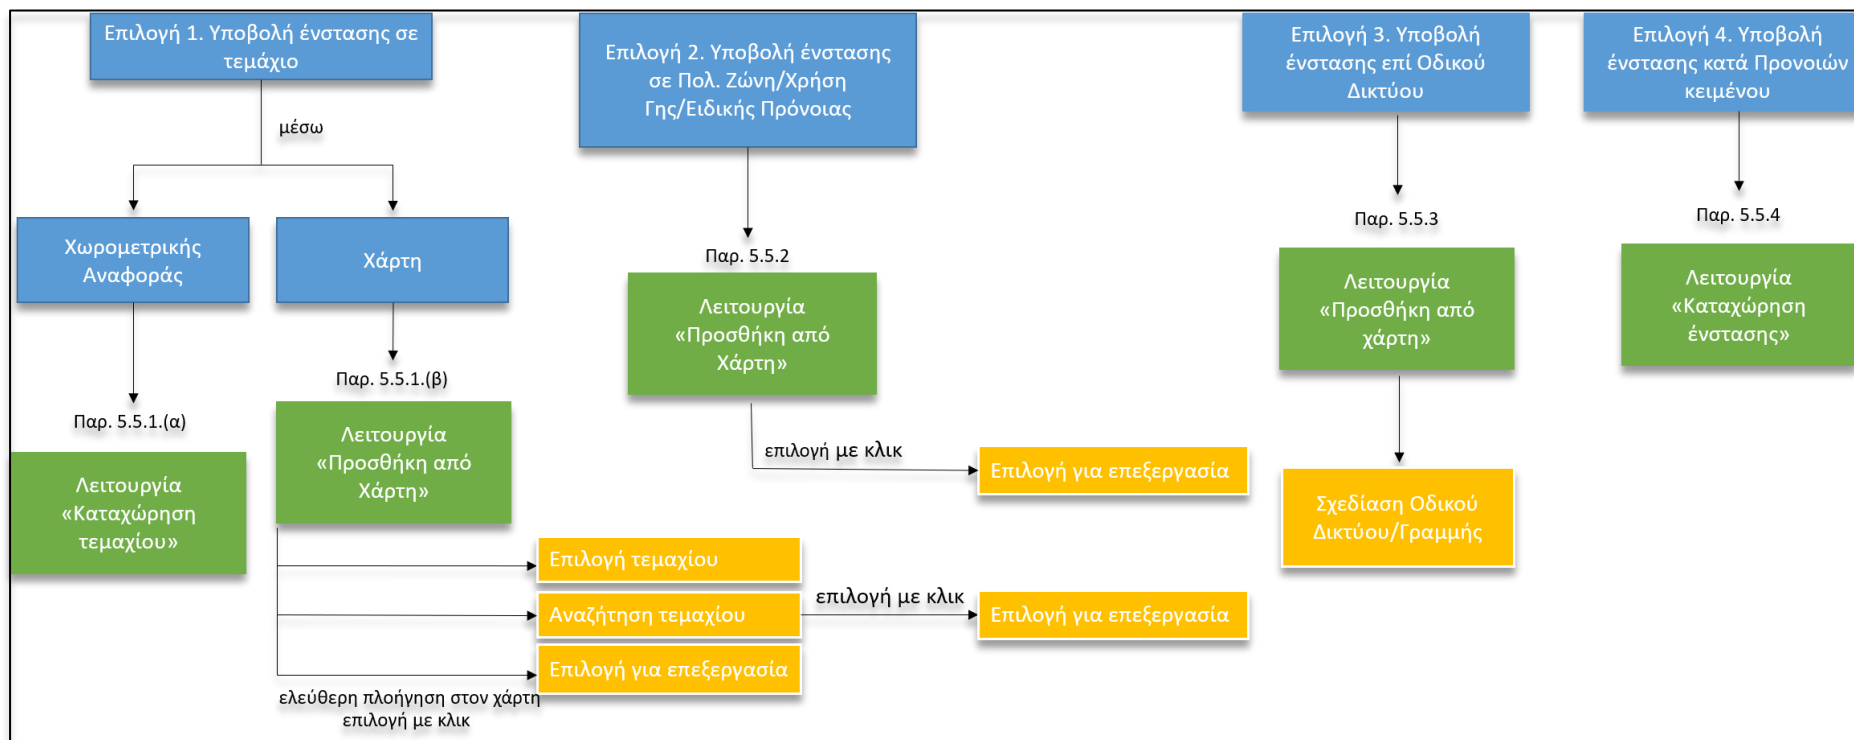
Επιλογή 1. Υποβολή ένστασης σε τεμάχιο

μέσω

Χωρομετρικής Αναφοράς

Χάρτη

Παρ. 5.5.1.(α)

Λειτουργία «Καταχώρηση τεμαχίου»

Παρ. 5.5.1.(β)

Λειτουργία «Προσθήκη από Χάρτη»

Επιλογή τεμαχίου

Αναζήτηση τεμαχίου

Επιλογή για επεξεργασία

ελεύθερη πλοήγηση στον χάρτη
επιλογή με κλικ

επιλογή με κλικ

Επιλογή για επεξεργασία

Επιλογή 2. Υποβολή ένστασης σε Πολ. Ζώνη/Χρήση Γης/Ειδικής Πρόνοιας

Παρ. 5.5.2

Λειτουργία «Προσθήκη από Χάρτη»

επιλογή με κλικ

Επιλογή για επεξεργασία

Επιλογή 3. Υποβολή ένστασης επί Οδικού Δικτύου

Παρ. 5.5.3

Λειτουργία «Προσθήκη από χάρτη»

Σχεδίαση Οδικού Δικτύου/Γραμμής

Επιλογή 4. Υποβολή ένστασης κατά Προνοιών κειμένου

Παρ. 5.5.4

Λειτουργία «Καταχώρηση ένστασης»